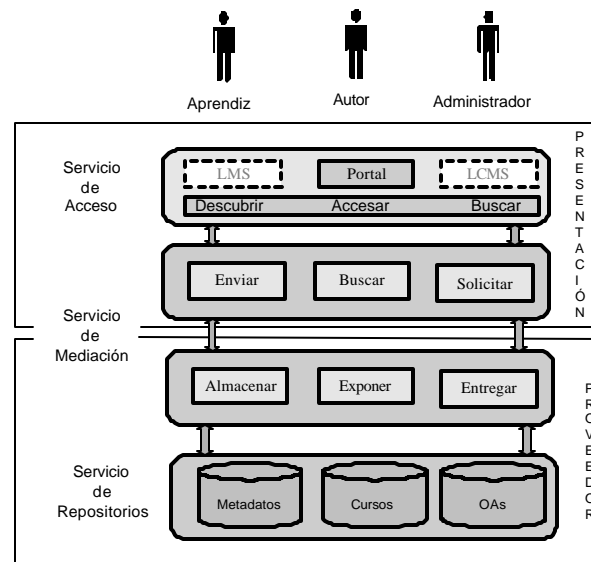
Aprendiz
Autor
Administrador

Servicio de Acceso

LMS
Portal
LCMS
Descubrir
Accesar
Buscar

P R E S E N T A C I Ó N

Enviar
Buscar
Solicitar

Servicio de Mediación

Almacenar
Exponer
Entregar

P R O V E E D O R

Servicio de Repositorios

Metadatos
Cursos
OAs